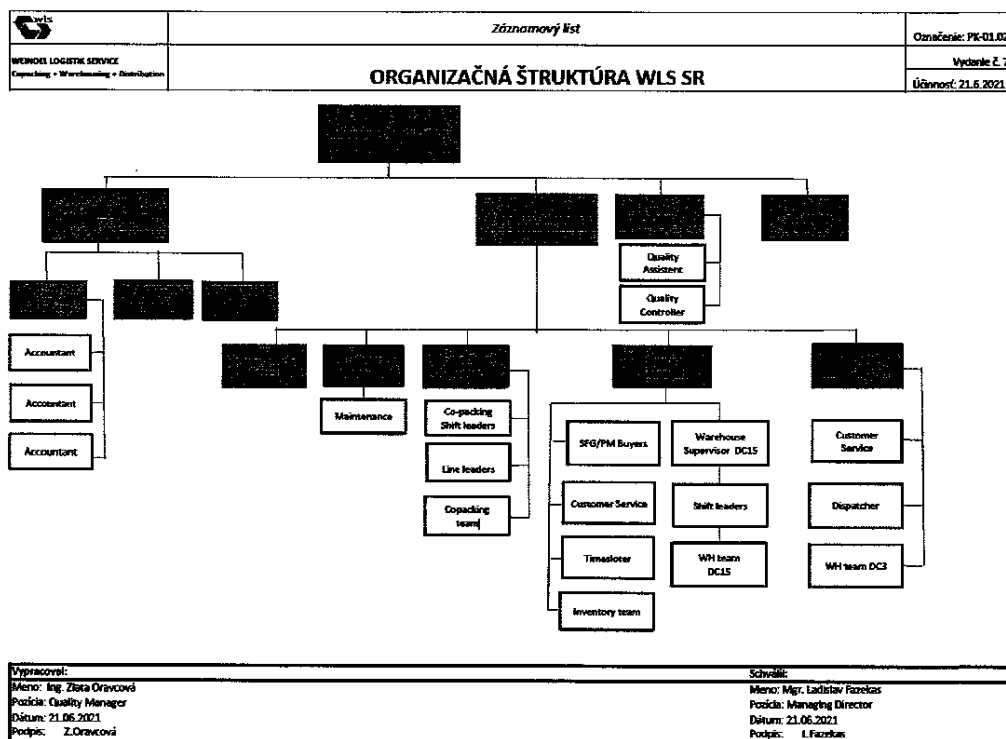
wls
WEINOEL LOGISTIK SERVICE
Copacking • Warehousing • Distribution

Záznamový list

ORGANIZAČNÁ ŠTRUKTÚRA WLS SR

Označenie: PK-01.07
Vydanie č. 7
Účinnosť: 21.6.2021

Quality Assistent

Quality Controller

Accountant

Accountant

Accountant

Maintenance

Co-packing Shift leaders

Line leaders

Copacking team

SFG/PM Buyers

Customer Service

Timesloter

Inventory team

Warehouse Supervisor DC15

Shift leaders

WH team DC15

Customer Service

Dispatcher

WH team DC3

Vypracoval:
Meno: Ing. Zlata Oravcová
Pozícia: Quality Manager
Dátum: 21.06.2021
Podpis: Z.Oravcová

Schválil:
Meno: Mgr. Ladislav Fazekas
Pozícia: Managing Director
Dátum: 21.06.2021
Podpis: L.Fazekas